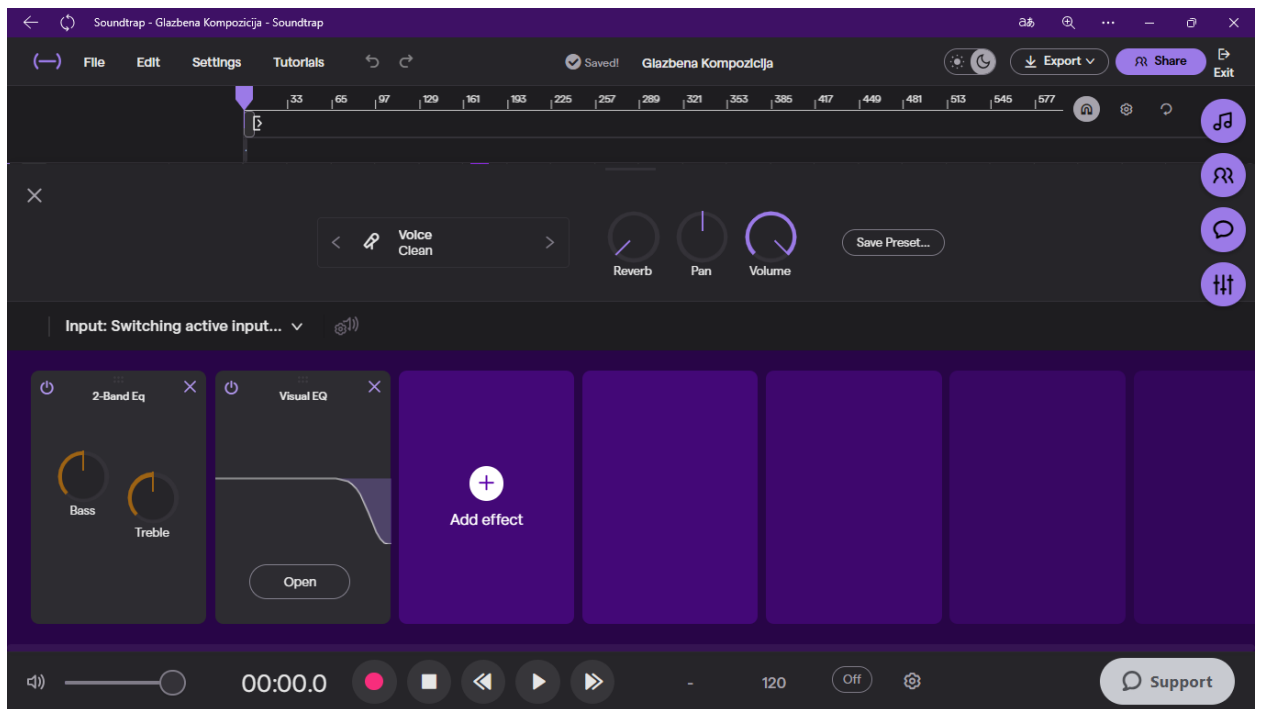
Soundtrap - Glazbena Kompozicija - Soundtrap

File Edit Settings Tutorials

Saved! Glazbena Kompozicija

Export Share Exit

33 65 97 129 161 193 225 257 289 321 353 385 417 449 481 513 545 577

Voice Clean

Reverb Pan Volume

Save Preset...

Input: Switching active input...

2-Band Eq

Bass

Treble

Visual EQ

Open

Add effect

00:00.0

-

120

Off

Support